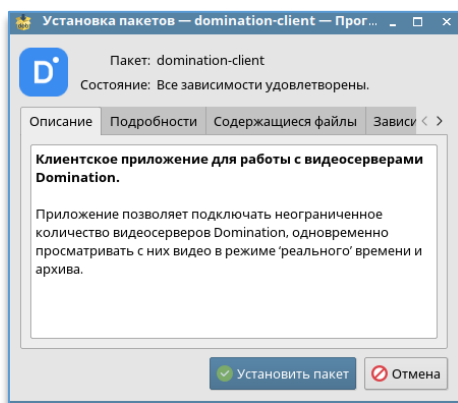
Установка пакетов — domination-client — Прог...

D

Пакет: domination-client

Состояние: Все зависимости удовлетворены.

Описание | Подробности | Содержащиеся файлы | Зависи

**Клиентское приложение для работы с видеосерверами Domination.**

Приложение позволяет подключать неограниченное количество видеосерверов Domination, одновременно просматривать с них видео в режиме 'реального' времени и архива.

Установить пакет

Отмена